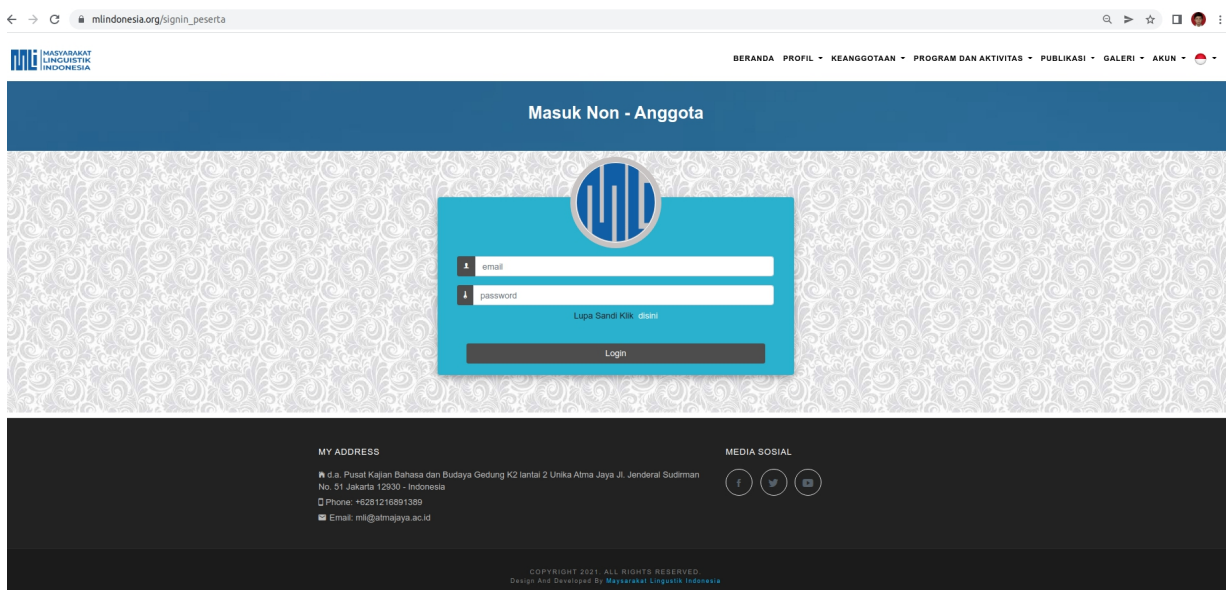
mlindonesia.org/signin_peserta

MASYARAKAT LINGUISTIK INDONESIA

BERANDA PROFIL ▾ KEANGGOTAAN ▾ PROGRAM DAN AKTIVITAS ▾ PUBLIKASI ▾ GALERI ▾ AKUN ▾

Masuk Non - Anggota

email

password

Lupa Sandi Klik disini

Login

MY ADDRESS

d.a. Pusat Kajian Bahasa dan Budaya Gedung K2 lantai 2 Unika Atma Jaya Jl. Jenderal Sudirman No. 51 Jakarta 12930 - Indonesia

Phone: +6281216891389

Email: mli@atmajaya.ac.id

MEDIA SOSIAL

COPYRIGHT 2021. ALL RIGHTS RESERVED.
Design And Developed By Maysarakat Lingustik Indonesia